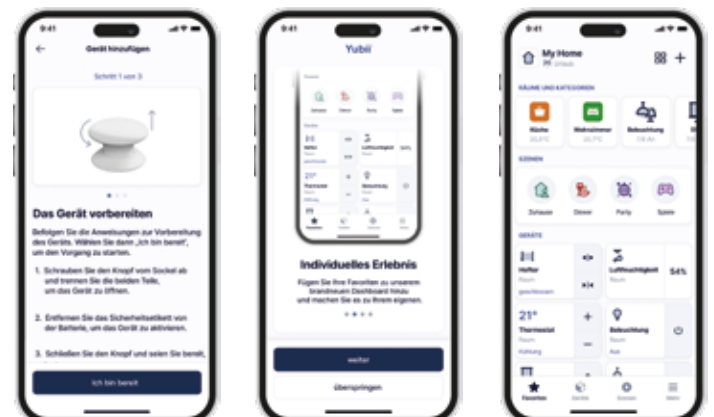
9:41

Gerät hinzufügen

Schritt 1 von 3

Das Gerät vorbereiten

Befolgen Sie die Anweisungen zur Vorbereitung des Geräts. Wählen Sie dann „Ich bin bereit", um den Vorgang zu starten.

1. Schrauben Sie den Knopf vom Sockel ab und trennen Sie die beiden Teile, um das Gerät zu öffnen.

2. Entfernen Sie das Sicherheitsetikett von der Batterie, um das Gerät zu aktivieren.

3. Schließen Sie den Knopf und seien Sie bereit,

Ich bin bereit

9:41

Yubii

Individuelles Erlebnis

Fügen Sie Ihre Favoriten zu unserem brandneuen Dashboard hinzu und machen Sie es zu Ihrem eigenen.

weiter

Überspringen

9:41

My Home

RÄUME UND KATEGORIEN

Küche

Wohnzimmer

Beleuchtung

SZENEN

Zuhause

Dinner

Party

Spiele

GERÄTE

Heizer

Raum

geschlossen

Luftfeuchtigkeit

54%

21°

Thermostat

Raum

Kühlung

Beleuchtung

Raum

Aus

Favoriten

Geräte

Szenen

Mehr